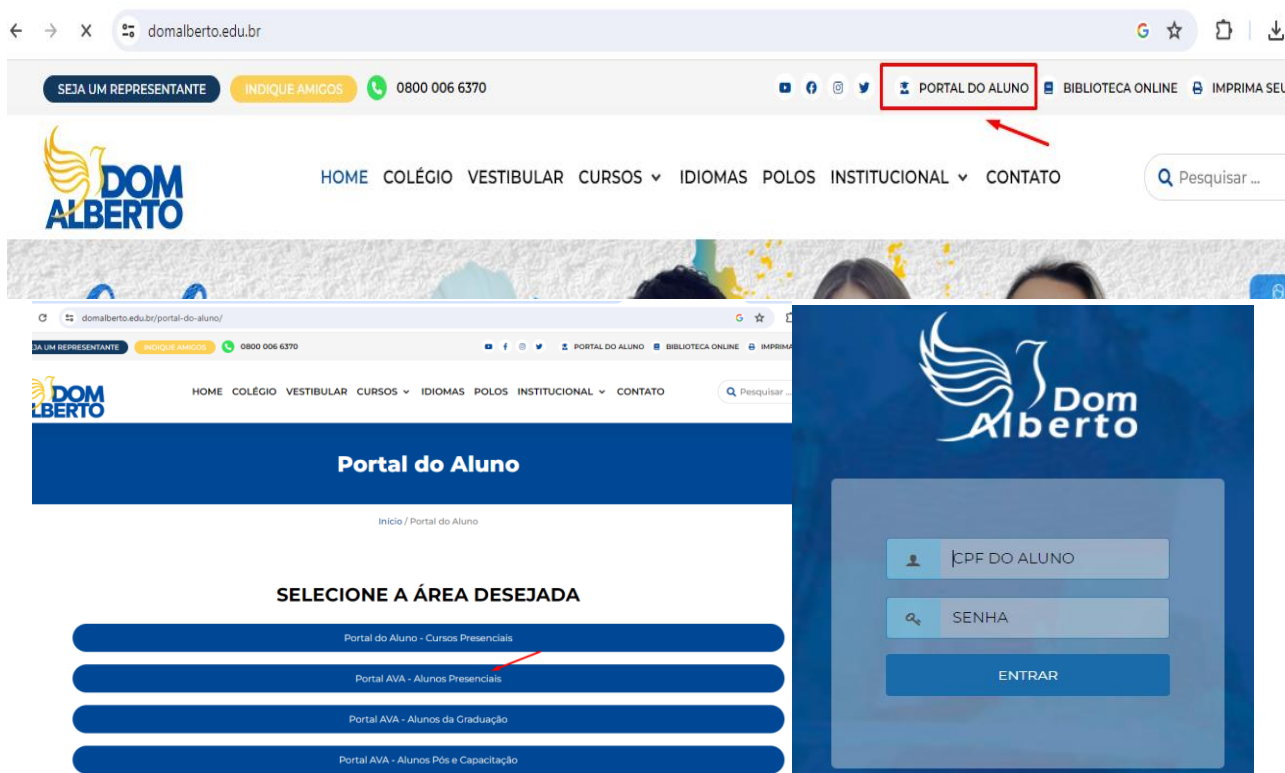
domalberto.edu.br

SEJA UM REPRESENTANTE INDIQUE AMIGOS 0800 006 6370

PORTAL DO ALUNO BIBLIOTECA ONLINE IMPRIMA SEU

DOM ALBERTO

HOME COLÉGIO VESTIBULAR CURSOS IDIOMAS POLOS INSTITUCIONAL CONTATO

Pesquisar ...

domalberto.edu.br/portal-do-aluno/

JA UM REPRESENTANTE INDIQUE AMIGOS 0800 006 6370

PORTAL DO ALUNO BIBLIOTECA ONLINE IMPRIM

DOM LBERTO

HOME COLÉGIO VESTIBULAR CURSOS IDIOMAS POLOS INSTITUCIONAL CONTATO

Pesquisar ...

Portal do Aluno

Início / Portal do Aluno

SELECIONE A ÁREA DESEJADA

Portal do Aluno - Cursos Presenciais

Portal AVA - Alunos Presenciais

Portal AVA - Alunos da Graduação

Portal AVA - Alunos Pós e Capacitação

Dom Alberto

CPF DO ALUNO

SENHA

ENTRAR